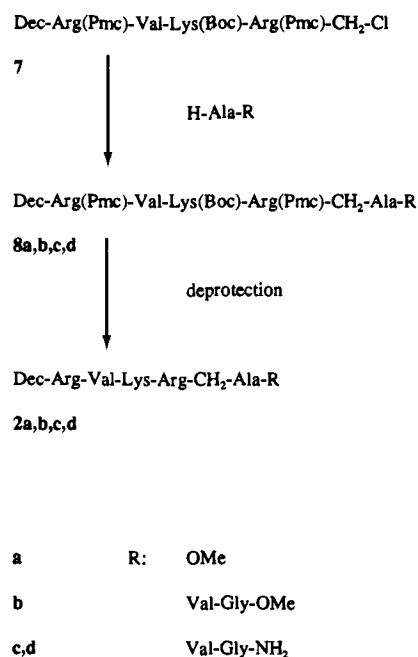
Dec-Arg(Pmc)-Val-Lys(Boc)-Arg(Pmc)-$CH_2$-Cl

7

H-Ala-R

Dec-Arg(Pmc)-Val-Lys(Boc)-Arg(Pmc)-$CH_2$-Ala-R

8a,b,c,d

deprotection

Dec-Arg-Val-Lys-Arg-$CH_2$-Ala-R

2a,b,c,d

a R: OMe

b Val-Gly-OMe

c,d Val-Gly-$NH_2$